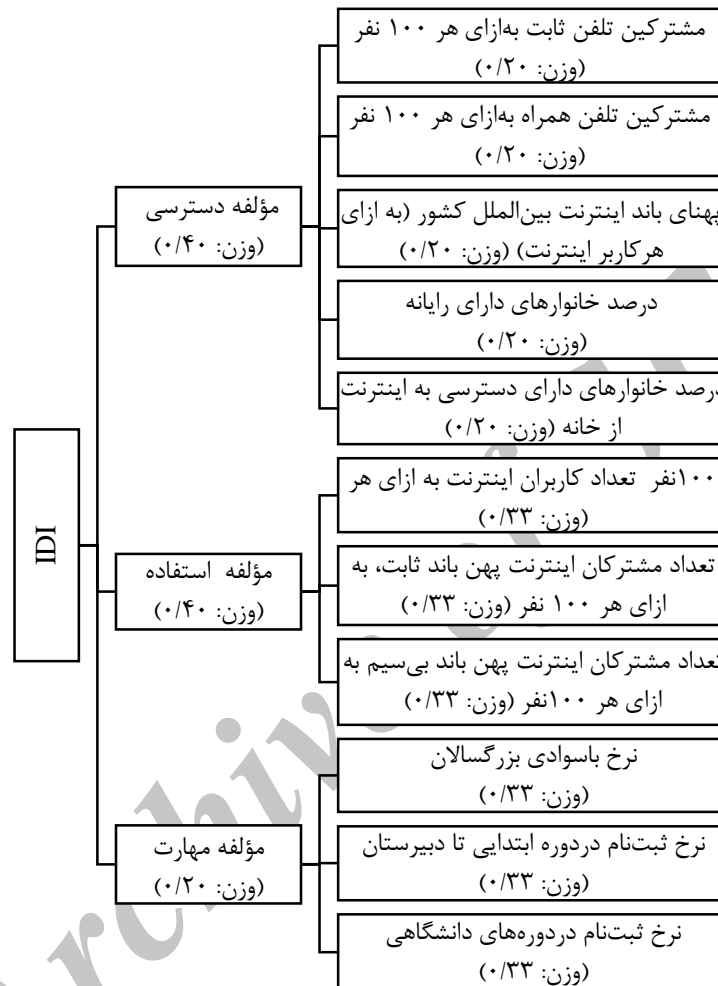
IDI

مؤلفه دسترسی
(وزن: ۰/۴۰)

مشترکین تلفن ثابت به‌ازای هر ۱۰۰ نفر
(وزن: ۰/۲۰)

مشترکین تلفن همراه به‌ازای هر ۱۰۰ نفر
(وزن: ۰/۲۰)

پهنای باند اینترنت بین‌الملل کشور (به ازای هرکاربر اینترنت) (وزن: ۰/۲۰)

درصد خانوارهای دارای رایانه
(وزن: ۰/۲۰)

درصد خانوارهای دارای دسترسی به اینترنت از خانه (وزن: ۰/۲۰)

مؤلفه استفاده
(وزن: ۰/۴۰)

۱۰۰نفر تعداد کاربران اینترنت به ازای هر
(وزن: ۰/۳۳)

تعداد مشترکان اینترنت پهن باند ثابت، به ازای هر ۱۰۰ نفر (وزن: ۰/۳۳)

تعداد مشترکان اینترنت پهن باند بی‌سیم به ازای هر ۱۰۰نفر (وزن: ۰/۳۳)

مؤلفه مهارت
(وزن: ۰/۲۰)

نرخ باسوادی بزرگسالان
(وزن: ۰/۳۳)

نرخ ثبت‌نام دردوره ابتدایی تا دبیرستان
(وزن: ۰/۳۳)

نرخ ثبت‌نام دردوره‌های دانشگاهی
(وزن: ۰/۳۳)